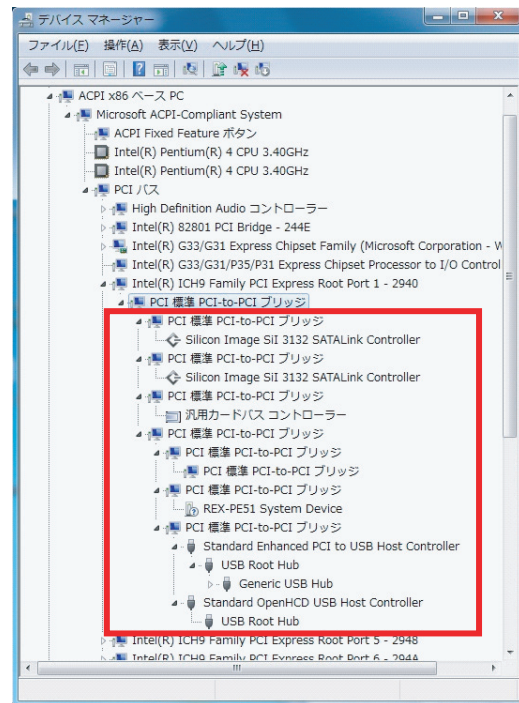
デバイス マネージャー

ファイル(F) 操作(A) 表示(V) ヘルプ(H)

ACPI x86 ベース PC
Microsoft ACPI-Compliant System
ACPI Fixed Feature ボタン
Intel(R) Pentium(R) 4 CPU 3.40GHz
Intel(R) Pentium(R) 4 CPU 3.40GHz
PCI バス
High Definition Audio コントローラー
Intel(R) 82801 PCI Bridge - 244E
Intel(R) G33/G31 Express Chipset Family (Microsoft Corporation - W
Intel(R) G33/G31/P35/P31 Express Chipset Processor to I/O Control
Intel(R) ICH9 Family PCI Express Root Port 1 - 2940
PCI 標準 PCI-to-PCI ブリッジ
PCI 標準 PCI-to-PCI ブリッジ
Silicon Image SiI 3132 SATALink Controller
PCI 標準 PCI-to-PCI ブリッジ
Silicon Image SiI 3132 SATALink Controller
PCI 標準 PCI-to-PCI ブリッジ
汎用カードバス コントローラー
PCI 標準 PCI-to-PCI ブリッジ
PCI 標準 PCI-to-PCI ブリッジ
PCI 標準 PCI-to-PCI ブリッジ
PCI 標準 PCI-to-PCI ブリッジ
REX-PE51 System Device
PCI 標準 PCI-to-PCI ブリッジ
Standard Enhanced PCI to USB Host Controller
USB Root Hub
Generic USB Hub
Standard OpenHCD USB Host Controller
USB Root Hub
Intel(R) ICH9 Family PCI Express Root Port 5 - 2948
Intel(R) ICH9 Family PCI Express Root Port 6 - 294A